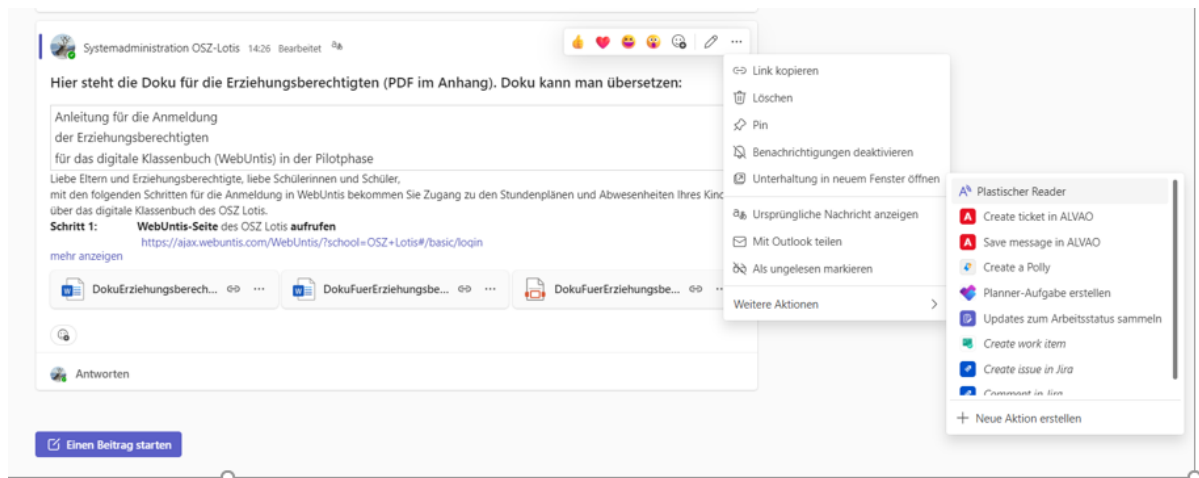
Systemadministration OSZ-Lotis 14:26 Bearbeitet

Hier steht die Doku für die Erziehungsberechtigten (PDF im Anhang). Doku kann man übersetzen:

Anleitung für die Anmeldung
der Erziehungsberechtigten
für das digitale Klassenbuch (WebUntis) in der Pilotphase

Liebe Eltern und Erziehungsberechtigte, liebe Schülerinnen und Schüler,
mit den folgenden Schritten für die Anmeldung in WebUntis bekommen Sie Zugang zu den Stundenplänen und Abwesenheiten Ihres Kind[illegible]
über das digitale Klassenbuch des OSZ Lotis.
Schritt 1: **WebUntis-Seite** des OSZ Lotis **aufrufen**
https://ajax.webuntis.com/WebUntis/?school=OSZ+Lotis#/basic/login
mehr anzeigen

DokuErziehungsberech... DokuFuerErziehungsbe... DokuFuerErziehungsbe...

Antworten

Einen Beitrag starten

Link kopieren
Löschen
Pin
Benachrichtigungen deaktivieren
Unterhaltung in neuem Fenster öffnen
Ursprüngliche Nachricht anzeigen
Mit Outlook teilen
Als ungelesen markieren
Weitere Aktionen

Plastischer Reader
Create ticket in ALVAO
Save message in ALVAO
Create a Polly
Planner-Aufgabe erstellen
Updates zum Arbeitsstatus sammeln
Create work item
Create issue in Jira
Comment in Jira
Neue Aktion erstellen